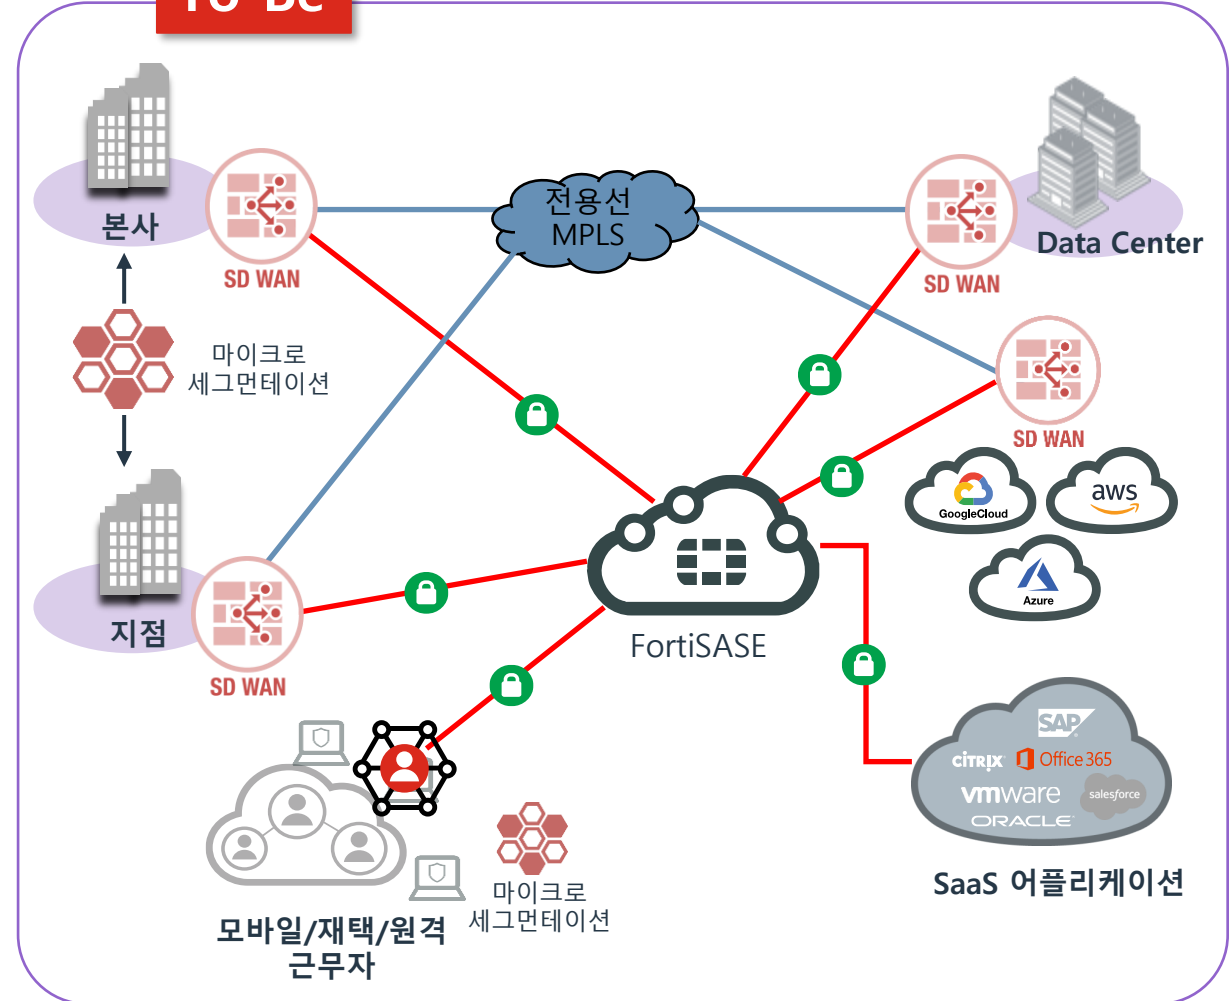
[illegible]

본사

SD WAN

전용선
MPLS

SD WAN

Data Center

마이크로
세그먼테이션

SD WAN

GoogleCloud

aws

Azure

지점

SD WAN

FortiSASE

SAP

CITRIX Office 365

vmware salesforce

ORACLE

마이크로
세그먼테이션

모바일/재택/원격
근무자

SaaS 어플리케이션